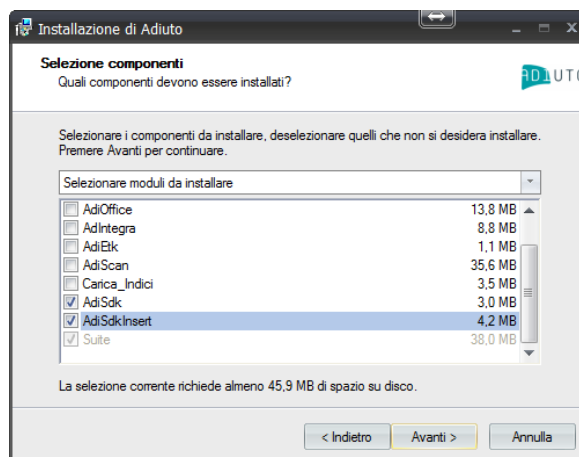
Installazione di Adiuto

Selezione componenti
Quali componenti devono essere installati?

ADIUTO

Selezionare i componenti da installare, deselezionare quelli che non si desidera installare. Premere Avanti per continuare.

Selezionare moduli da installare

| | | |
|---|---|---|
| ☐ | AdiOffice | 13,8 MB |
| ☐ | AdIntegra | 8,8 MB |
| ☐ | AdiEtk | 1,1 MB |
| ☐ | AdiScan | 35,6 MB |
| ☐ | Carica_Indici | 3,5 MB |
| ☑ | AdiSdk | 3,0 MB |
| ☑ | AdiSdkInsert | 4,2 MB |
| ☑ | Suite | 38,0 MB |

La selezione corrente richiede almeno 45,9 MB di spazio su disco.

< Indietro Avanti > Annulla